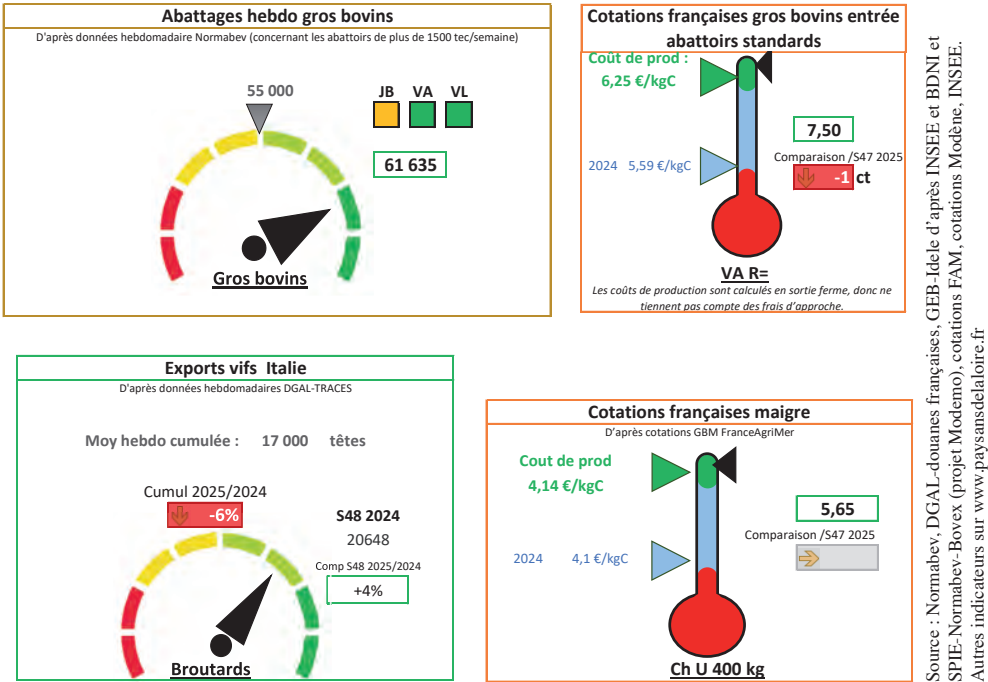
Abattages hebdo gros bovins

D'après données hebdomadaire Normabev (concernant les abattoirs de plus de 1500 tec/semaine)

55 000

JB VA VL

61 635

Gros bovins

Cotations françaises gros bovins entrée abattoirs standards

Coût de prod : 6,25 €/kgC

7,50

Comparaison /S47 2025

2024 5,59 €/kgC

-1 ct

VA R=

Les coûts de production sont calculés en sortie ferme, donc ne tiennent pas compte des frais d'approche.

Exports vifs Italie

D'après données hebdomadaires DGAL-TRACES

Moy hebdo cumulée : 17 000 têtes

Cumul 2025/2024

-6%

S48 2024

20648

Comp S48 2025/2024

+4%

Broutards

Cotations françaises maigre

D'après cotations GBM FranceAgriMer

Cout de prod 4,14 €/kgC

5,65

Comparaison /S47 2025

2024 4,1 €/kgC

Ch U 400 kg

Source : Normabev, DGAL-douanes françaises, GEB-Idele d'après INSEE et BDNI et SPIE-Normabev-Bovex (projet Modemo), cotations FAM, cotations Modène, INSEE.
Autres indicateurs sur www.paysansdelaloire.fr